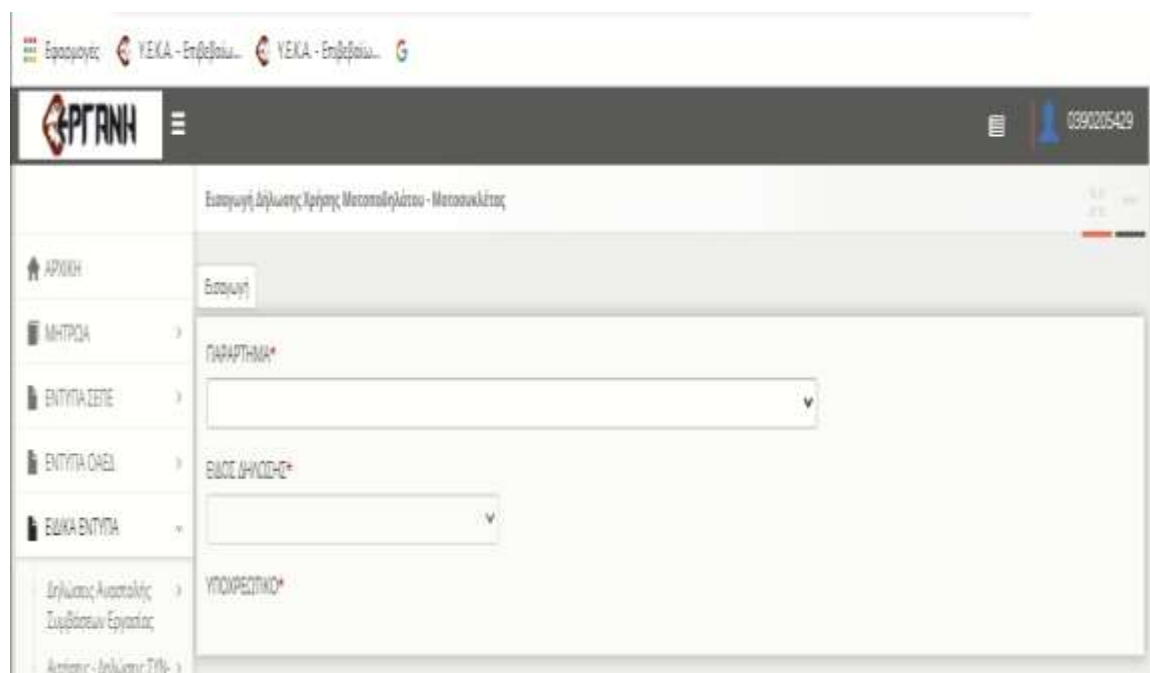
Εφαρμογές Υ.Ε.Κ.Α - Επιβεβαίω... Υ.Ε.Κ.Α - Επιβεβαίω... G

ΕΡΓΑΝΗ

0390205429

Εισαγωγή Δήλωσης Χρήσης Μεταποιήσιμου - Μεταφορείας

ΑΡΧΙΚΗ

ΜΗΤΡΩΑ

ΕΝΤΥΠΑ ΣΕΠΕ

ΕΝΤΥΠΑ ΟΑΕΔ

ΕΙΔΙΚΑ ΕΝΤΥΠΑ

Δηλώσεις Αναστολής Συμβάσεων Εργασίας

Αιτήσεις - Δηλώσεις ΣΥΝ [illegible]

Εισαγωγή

ΠΑΡΑΡΤΗΜΑ*

ΕΙΔΟΣ ΔΗΛΩΣΗΣ*

ΥΠΟΧΡΕΩΤΙΚΟ*